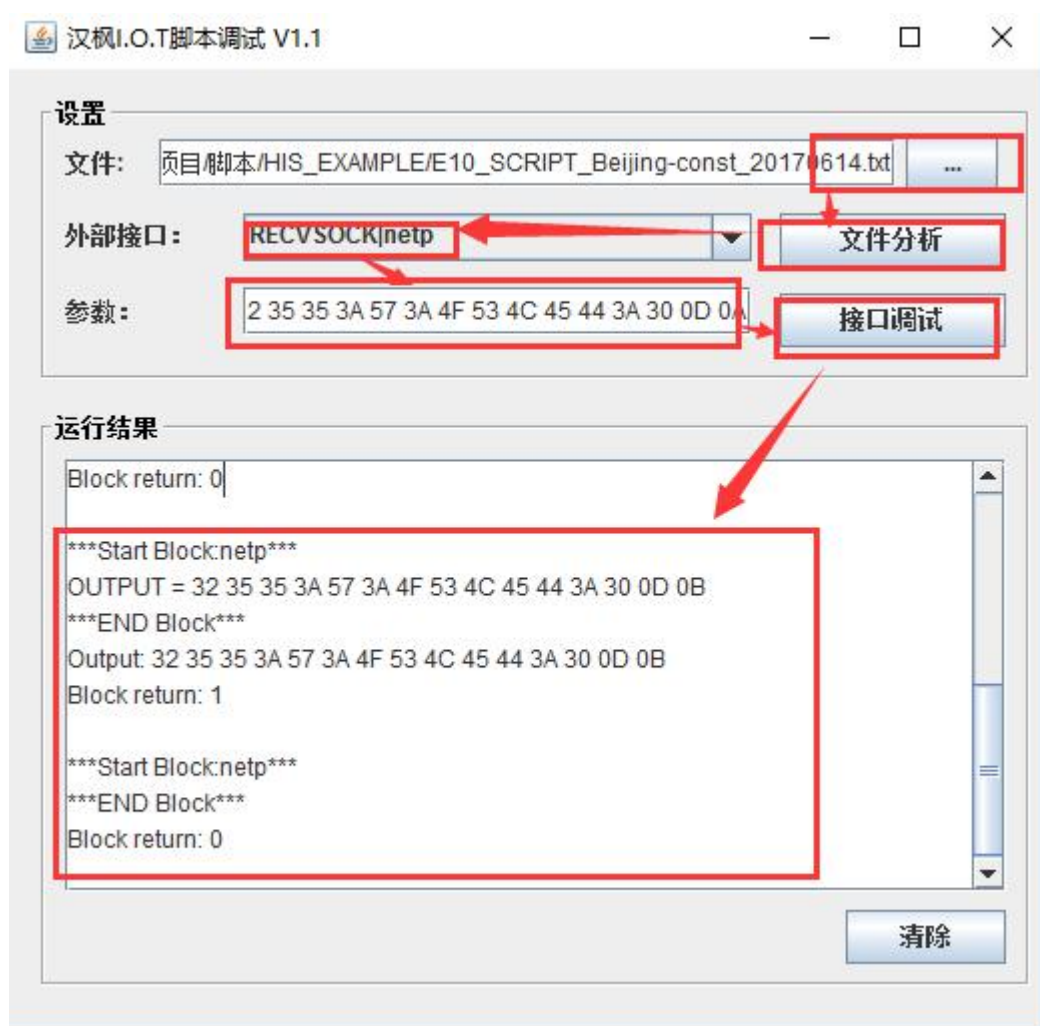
汉枫I.O.T脚本调试 V1.1

设置

文件: 项目/脚本/HIS_EXAMPLE/E10_SCRIPT_Beijing-const_20170614.txt ...

外部接口: RECVSOCK|netp 文件分析

参数: 2 35 35 3A 57 3A 4F 53 4C 45 44 3A 30 0D 0A 接口调试

运行结果

Block return: 0

***Start Block:netp***
OUTPUT = 32 35 35 3A 57 3A 4F 53 4C 45 44 3A 30 0D 0B
***END Block***
Output: 32 35 35 3A 57 3A 4F 53 4C 45 44 3A 30 0D 0B
Block return: 1

***Start Block:netp***
***END Block***
Block return: 0

清除